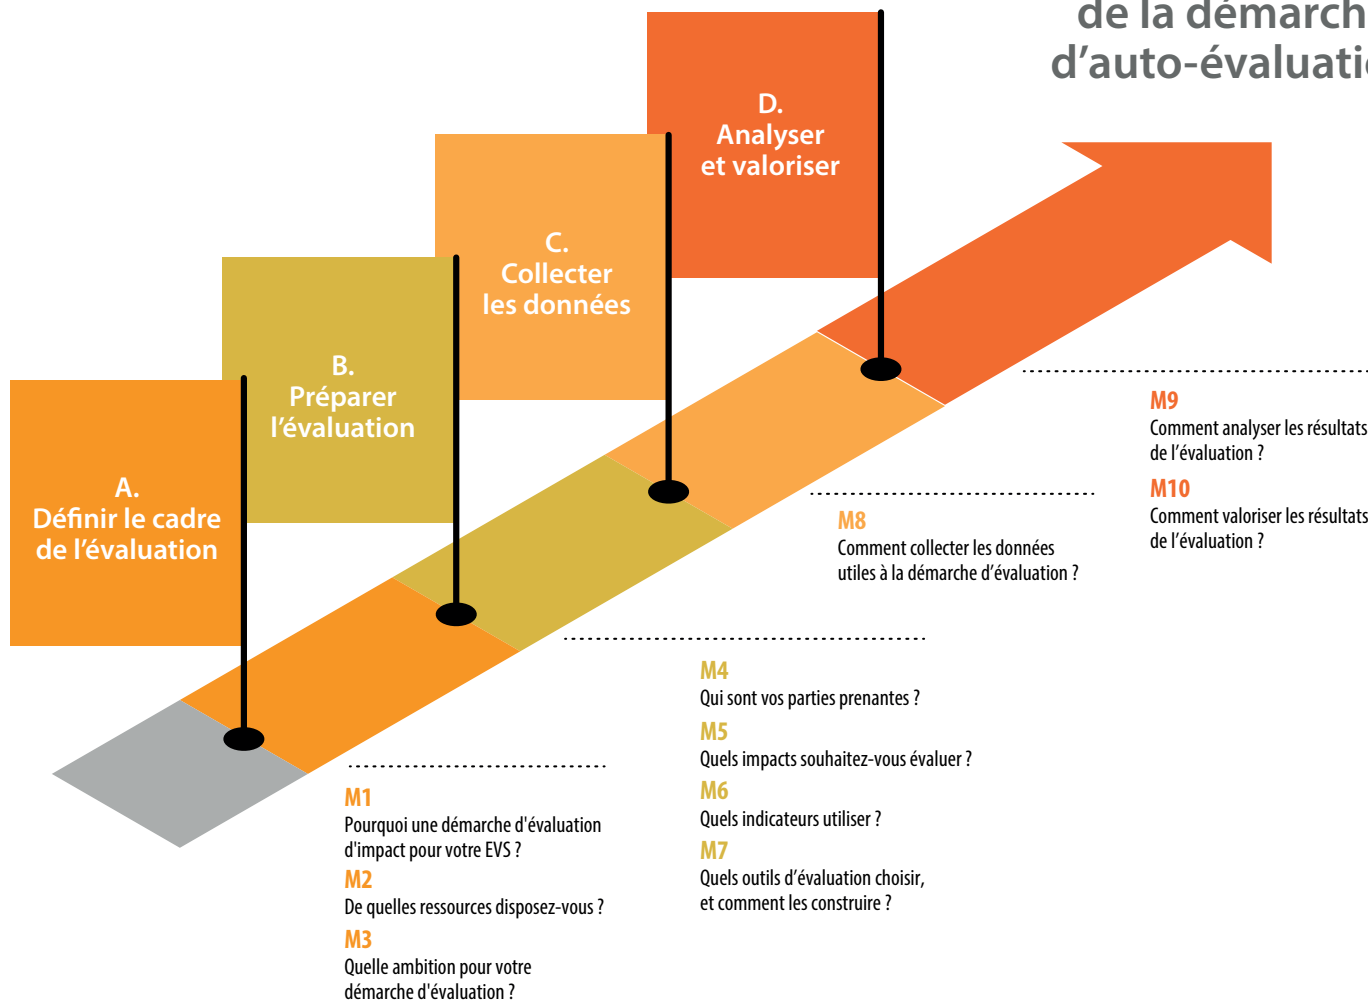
de la démarch
d'auto-évaluati

D.
Analyser
et valoriser

C.
Collecter
les données

B.
Préparer
l'évaluation

A.
Définir le cadre
de l'évaluation

M9
Comment analyser les résultats
de l'évaluation ?

M10
Comment valoriser les résultats
de l'évaluation ?

M8
Comment collecter les données
utiles à la démarche d'évaluation ?

M4
Qui sont vos parties prenantes ?

M5
Quels impacts souhaitez-vous évaluer ?

M6
Quels indicateurs utiliser ?

M7
Quels outils d'évaluation choisir,
et comment les construire ?

M1
Pourquoi une démarche d'évaluation
d'impact pour votre EVS ?

M2
De quelles ressources disposez-vous ?

M3
Quelle ambition pour votre
démarche d'évaluation ?